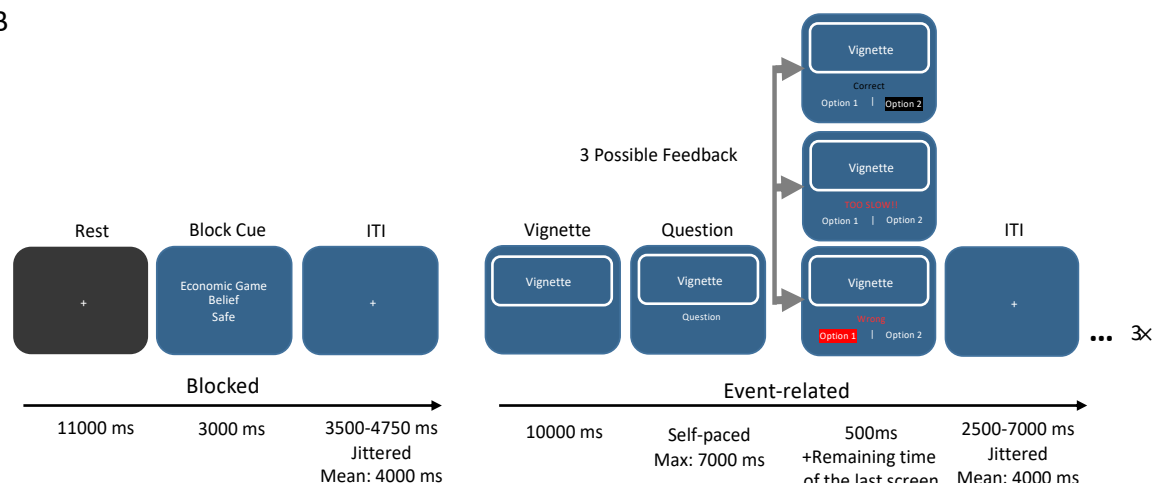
B

Vignette
Correct
Option 1 | Option 2

3 Possible Feedback

Vignette
TOO SLOW!!
Option 1 | Option 2

Rest

Block Cue

ITI

Vignette

Question

ITI

+

Economic Game
Belief
Safe

+

Vignette

Vignette
Question

Vignette
Wrong
Option 1 | Option 2

+

... 3×

Blocked

Event-related

11000 ms

3000 ms

3500-4750 ms
Jittered
Mean: 4000 ms

10000 ms

Self-paced
Max: 7000 ms

500ms
+Remaining time
of the last screen

2500-7000 ms
Jittered
Mean: 4000 ms